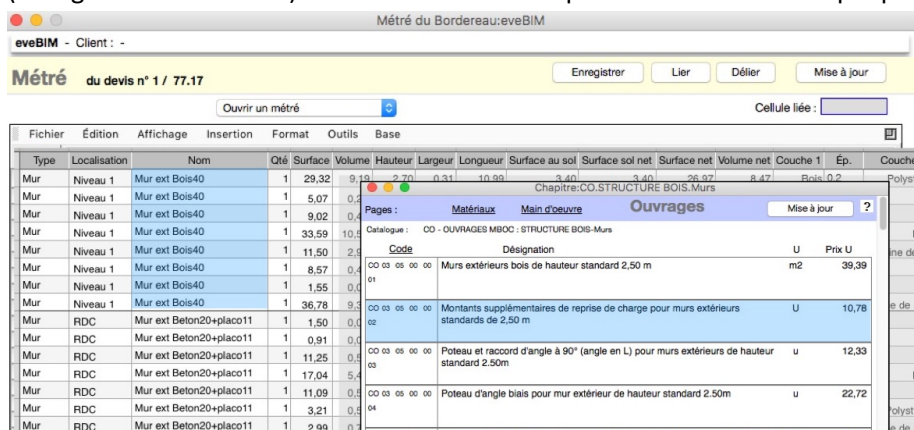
Métré du Bordereau:eveBIM

eveBIM - Client : -

Métré du devis n° 1 / 77.17

Enregistrer Lier Délier Mise à jour

Ouvrir un métré

Cellule liée :

Fichier Édition Affichage Insertion Format Outils Base

| Type | Localisation | Nom | Qté | Surface | Volume | Hauteur | Largeur | Longueur | Surface au sol | Surface sol net | Surface net | Volume net | Couche 1 | Ép. | Couche |
|---|---|---|---|---|---|---|---|---|---|---|---|---|---|---|---|
| Mur | Niveau 1 | Mur ext Bois40 | 1 | 29,32 | 9,19 | 2,70 | 0,31 | 10,99 | 3,40 | 3,40 | 26,97 | 8,47 | Bois | 0,2 | Polyst |
| Mur | Niveau 1 | Mur ext Bois40 | 1 | 5,07 | 0,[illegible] | | | | | | | | | | |
| Mur | Niveau 1 | Mur ext Bois40 | 1 | 9,02 | 0,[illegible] | | | | | | | | | | |
| Mur | Niveau 1 | Mur ext Bois40 | 1 | 33,59 | 10,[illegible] | | | | | | | | | | |
| Mur | Niveau 1 | Mur ext Bois40 | 1 | 11,50 | 2,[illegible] | | | | | | | | | | |
| Mur | Niveau 1 | Mur ext Bois40 | 1 | 8,57 | 0,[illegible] | | | | | | | | | | |
| Mur | Niveau 1 | Mur ext Bois40 | 1 | 1,55 | 0,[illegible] | | | | | | | | | | |
| Mur | Niveau 1 | Mur ext Bois40 | 1 | 36,78 | 9,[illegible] | | | | | | | | | | |
| Mur | RDC | Mur ext Beton20+placo11 | 1 | 1,50 | 0,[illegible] | | | | | | | | | | |
| Mur | RDC | Mur ext Beton20+placo11 | 1 | 0,91 | 0,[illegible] | | | | | | | | | | |
| Mur | RDC | Mur ext Beton20+placo11 | 1 | 11,25 | 0,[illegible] | | | | | | | | | | |
| Mur | RDC | Mur ext Beton20+placo11 | 1 | 17,04 | 5,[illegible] | | | | | | | | | | |
| Mur | RDC | Mur ext Beton20+placo11 | 1 | 11,09 | 0,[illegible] | | | | | | | | | | |
| Mur | RDC | Mur ext Beton20+placo11 | 1 | 3,21 | 0,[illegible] | | | | | | | | | | |
| Mur | RDC | Mur ext Beton20+placo11 | 1 | 2,99 | 0,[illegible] | | | | | | | | | | |

Chapitre:CO.STRUCTURE BOIS.Murs

Pages : Matériaux Main d'oeuvre Ouvrages Mise à jour ?

Catalogue : CO - OUVRAGES MBOC : STRUCTURE BOIS-Murs

| Code | Désignation | U | Prix U |
|---|---|---|---|
| CO 03 05 00 00 01 | Murs extérieurs bois de hauteur standard 2,50 m | m2 | 39,39 |
| CO 03 05 00 00 02 | Montants supplémentaires de reprise de charge pour murs extérieurs standards de 2,50 m | U | 10,78 |
| CO 03 05 00 00 03 | Poteau et raccord d'angle à 90° (angle en L) pour murs extérieurs de hauteur standard 2.50m | u | 12,33 |
| CO 03 05 00 00 04 | Poteau d'angle biais pour mur extérieur de hauteur standard 2.50m | u | 22,72 |